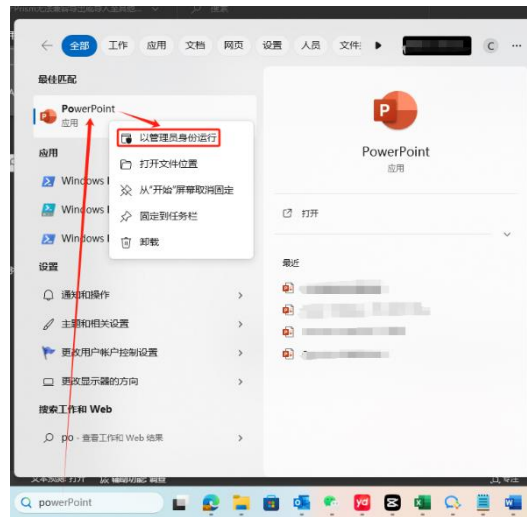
全部 工作 应用 文档 网页 设置 人员 文件

最佳匹配

PowerPoint
应用

以管理员身份运行
打开文件位置
从"开始"屏幕取消固定
固定到任务栏
卸载

应用

Windows I
Windows I
Windows I

设置

通知和操作
主题和相关设置
更改用户帐户控制设置
更改显示器的方向

搜索工作和 Web

po - 查看工作和 Web 结果

PowerPoint
应用

打开

最近

powerPoint